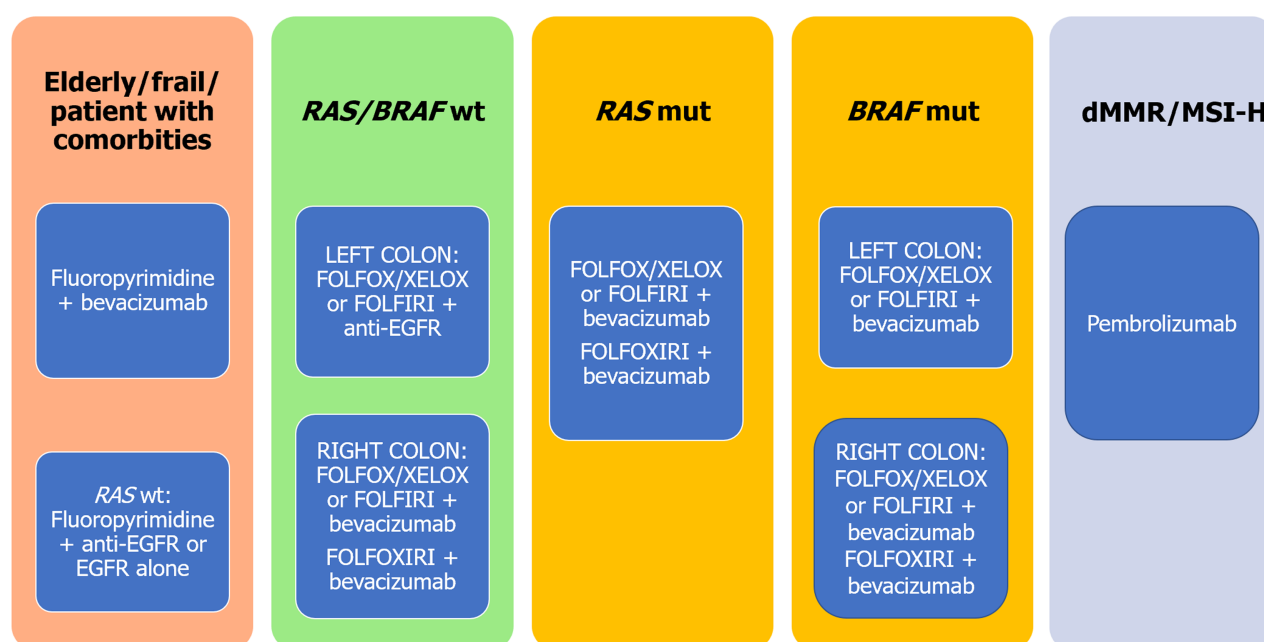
Elderly/frail/ patient with comorbities

Fluoropyrimidine + bevacizumab

RAS wt: Fluoropyrimidine + anti-EGFR or EGFR alone

RAS/BRAF wt

LEFT COLON: FOLFOX/XELOX or FOLFIRI + anti-EGFR

RIGHT COLON: FOLFOX/XELOX or FOLFIRI + bevacizumab

FOLFOXIRI + bevacizumab

RAS mut

FOLFOX/XELOX or FOLFIRI + bevacizumab

FOLFOXIRI + bevacizumab

BRAF mut

LEFT COLON: FOLFOX/XELOX or FOLFIRI + bevacizumab

RIGHT COLON: FOLFOX/XELOX or FOLFIRI + bevacizumab FOLFOXIRI + bevacizumab

dMMR/MSI-H

Pembrolizumab